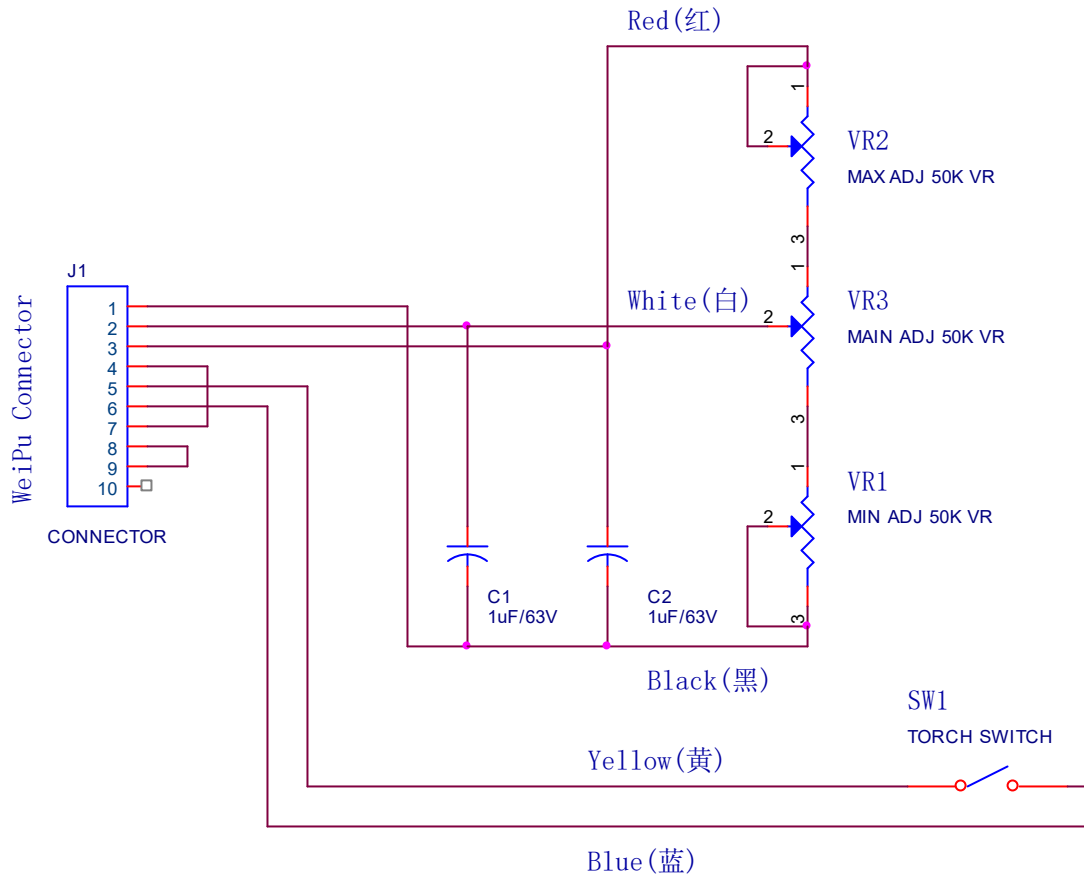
Red(红)

1
2
VR2
MAX ADJ 50K VR
3
1
J1
White(白)
VR3
2
MAIN ADJ 50K VR
WeiPu Connector
1
2
3
4
5
6
7
8
9
10
3
1
VR1
2
MIN ADJ 50K VR
CONNECTOR
C1
1uF/63V
C2
1uF/63V
3
Black(黑)
SW1
TORCH SWITCH
Yellow(黄)
Blue(蓝)